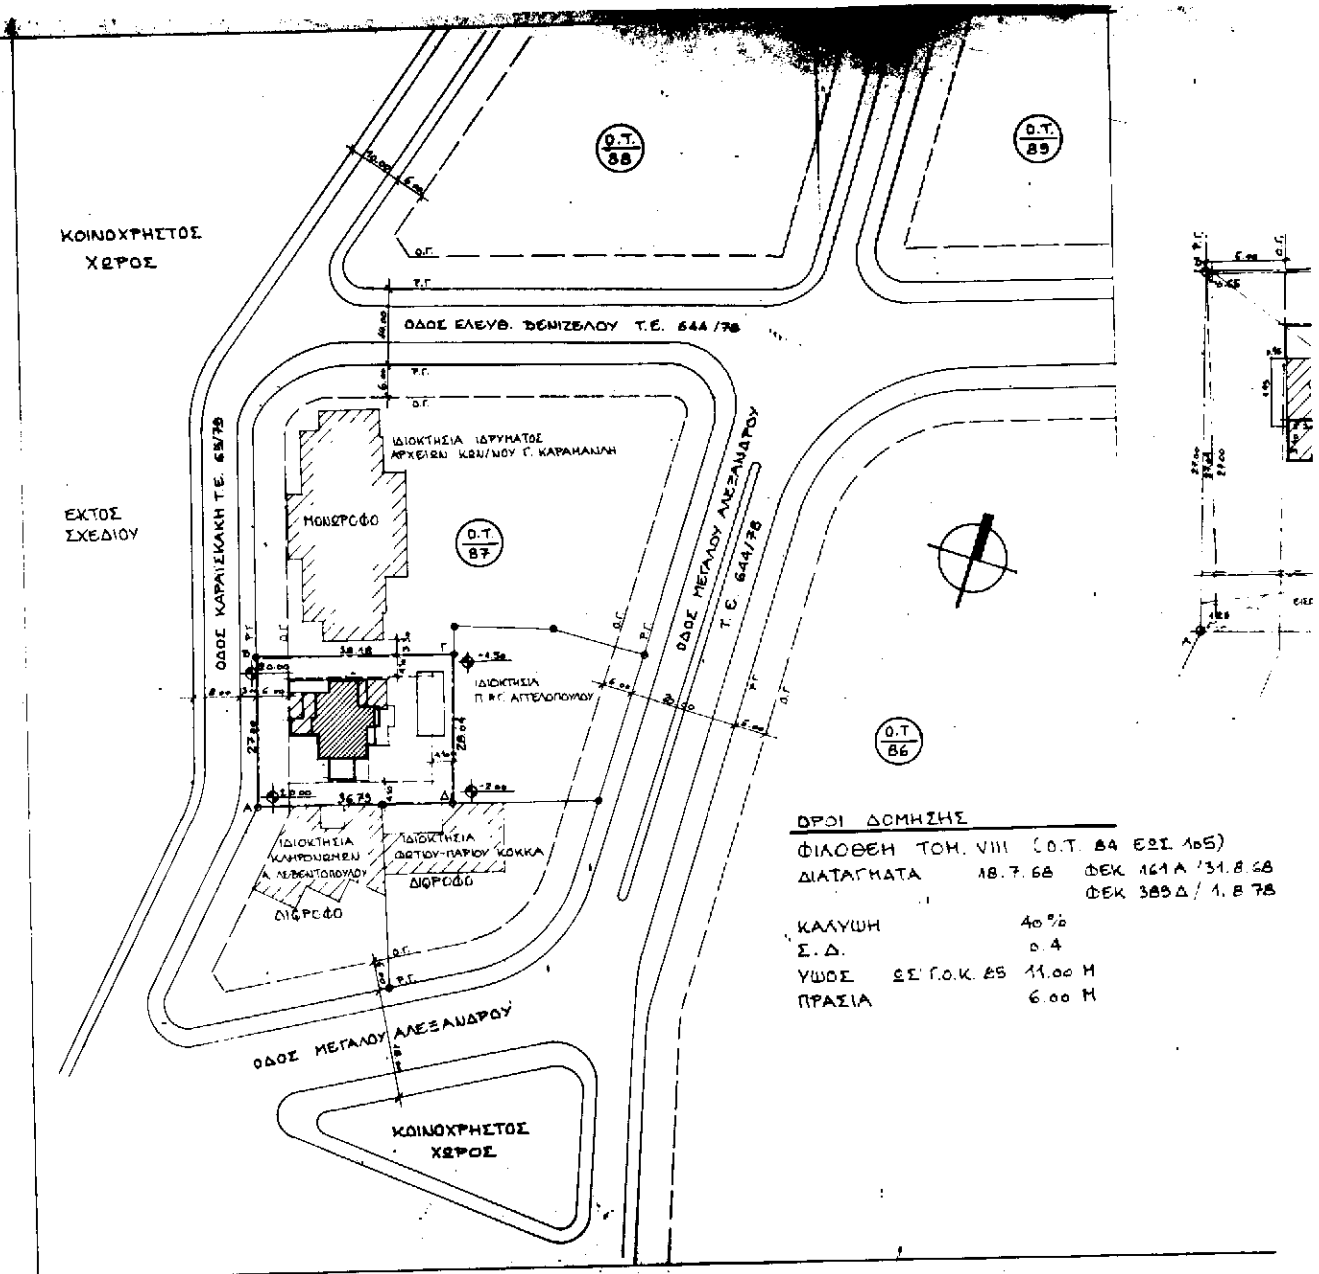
Ο.Τ. 88

Ο.Τ. 89

10.00
6.00
Ο.Γ.

ΚΟΙΝΟΧΡΗΣΤΟΣ ΧΩΡΟΣ

Ρ.Γ.
10.00
ΟΔΟΣ ΕΛΕΥΘ. ΒΕΝΙΖΕΛΟΥ Τ.Ε. 644/78
6.00
Ρ.Γ.
Ο.Γ.

ΙΔΙΟΚΤΗΣΙΑ ΙΔΡΥΜΑΤΟΣ ΑΡΧΕΙΩΝ ΚΩΝ/ΝΟΥ Γ. ΚΑΡΑΜΑΝΛΗ

ΕΚΤΟΣ ΣΧΕΔΙΟΥ

ΜΟΝΩΡΟΦΟ

Ο.Τ. 87

ΟΔΟΣ ΚΑΡΑΙΣΚΑΚΗ Τ.Ε. 651/78

ΟΔΟΣ ΜΕΓΑΛΟΥ ΑΛΕΞΑΝΔΡΟΥ Τ.Ε. 644/78

Ρ.Γ.
Ο.Γ.
Β
Γ
38.18
+4.50
20.00
ΙΔΙΟΚΤΗΣΙΑ Π. ΚΑΙ Γ. ΑΓΓΕΛΟΠΟΥΛΟΥ
6.00
20.00
8.00
6.00
6.00
27.80
28.04
Ρ.Γ.
Ο.Γ.
Ο.Τ. 86
Α
20.00
36.79
Δ
+2.00

ΙΔΙΟΚΤΗΣΙΑ ΚΛΗΡΟΝΟΜΩΝ Α. ΛΕΒΕΝΤΟΠΟΥΛΟΥ
ΔΙΟΡΟΦΟ

ΙΔΙΟΚΤΗΣΙΑ ΦΩΤΙΟΥ-ΠΑΡΙΟΥ ΚΟΚΚΑ
ΔΙΟΡΟΦΟ

ΟΡΟΙ ΔΟΜΗΣΗΣ
ΦΙΛΟΘΕΗ ΤΟΜ. VIII (Ο.Τ. 84 ΕΩΣ 105)
ΔΙΑΤΑΓΜΑΤΑ 18.7.68 ΦΕΚ 161 Α /31.8.68
ΦΕΚ 389 Δ / 1.8.78

ΚΑΛΥΨΗ 40%
Σ.Δ. 0.4
ΥΨΟΣ ΩΣ Γ.Ο.Κ. 85 11.00 Μ
ΠΡΑΣΙΑ 6.00 Μ

Ο.Γ.
Ρ.Γ.
ΟΔΟΣ ΜΕΓΑΛΟΥ ΑΛΕΞΑΝΔΡΟΥ

ΚΟΙΝΟΧΡΗΣΤΟΣ ΧΩΡΟΣ

Ρ.Γ.
Ο.Γ.
6.00
27.00
Γ